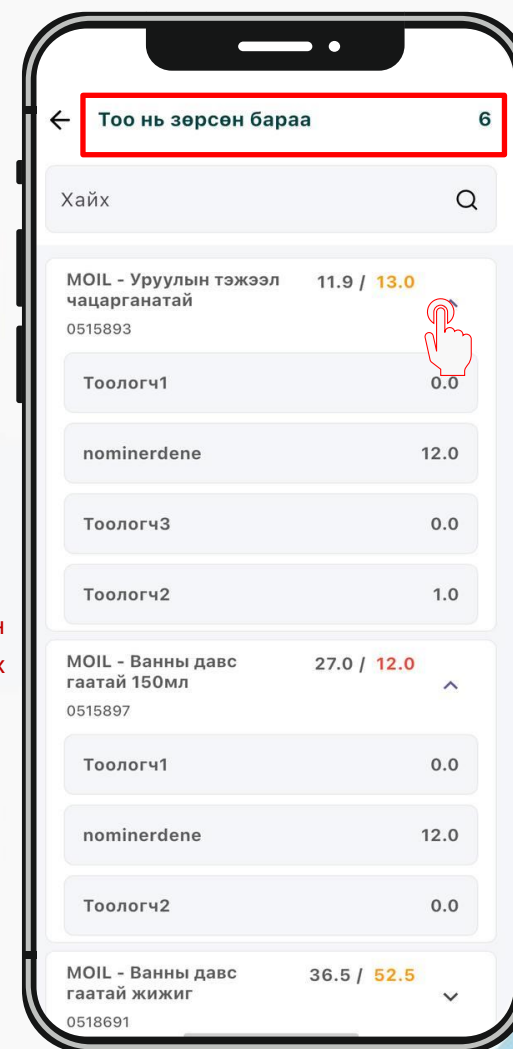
Тоо нь зөрсөн бараа 6

Хайх

MOIL - Уруулын тэжээл чацарганатай 11.9 / 13.0
0515893

Тоологч1 0.0

nominerdene 12.0

Тоологч3 0.0

Тоологч2 1.0

н
х

MOIL - Ванны давс гаатай 150мл 27.0 / 12.0
0515897

Тоологч1 0.0

nominerdene 12.0

Тоологч2 0.0

MOIL - Ванны давс гаатай жижиг 36.5 / 52.5
0518691